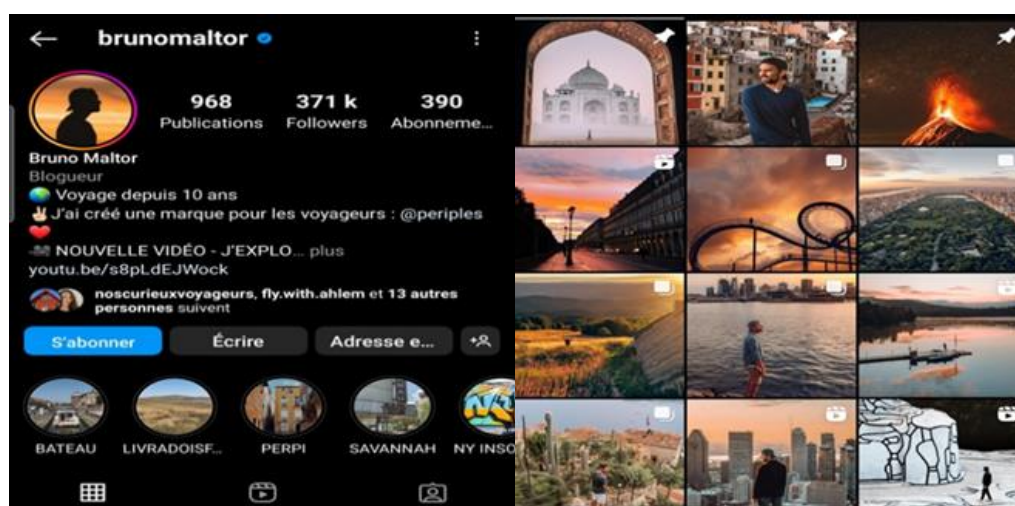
← brunomaltor

968 Publications
371 k Followers
390 Abonneme...

Bruno Maltor
Blogueur
🌍 Voyage depuis 10 ans
✌🏼J'ai créé une marque pour les voyageurs : @periples ❤️
🎥 NOUVELLE VIDÉO - J'EXPLO... plus
youtu.be/s8pLdEJWock

noscurieuxvoyageurs, fly.with.ahlem et 13 autres personnes suivent

S'abonner
Écrire
Adresse e...

BATEAU
LIVRADOISF...
PERPI
SAVANNAH
NY INSO